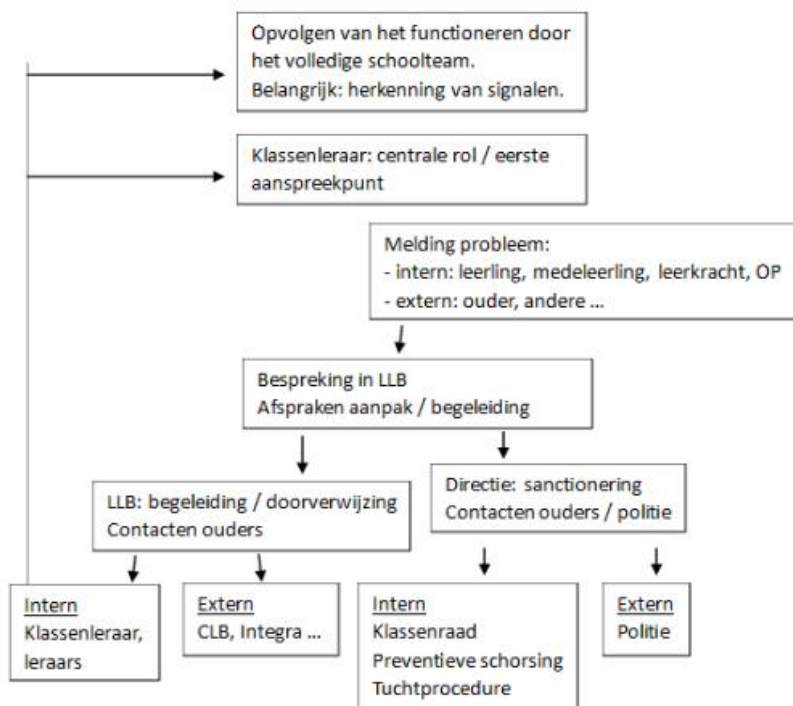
Opvolgen van het functioneren door het volledige schoolteam.
Belangrijk: herkenning van signalen.

Klassenleraar: centrale rol / eerste aanspreekpunt

Melding probleem:
- intern: leerling, medeleerling, leerkracht, OP
- extern: ouder, andere ...

Bespreking in LLB
Afspraken aanpak / begeleiding

LLB: begeleiding / doorverwijzing
Contacten ouders

Directie: sanctionering
Contacten ouders / politie

Intern
Klassenleraar, leraars

Extern
CLB, Integra ...

Intern
Klassenraad
Preventieve schorsing
Tuchtprocedure

Extern
Politie